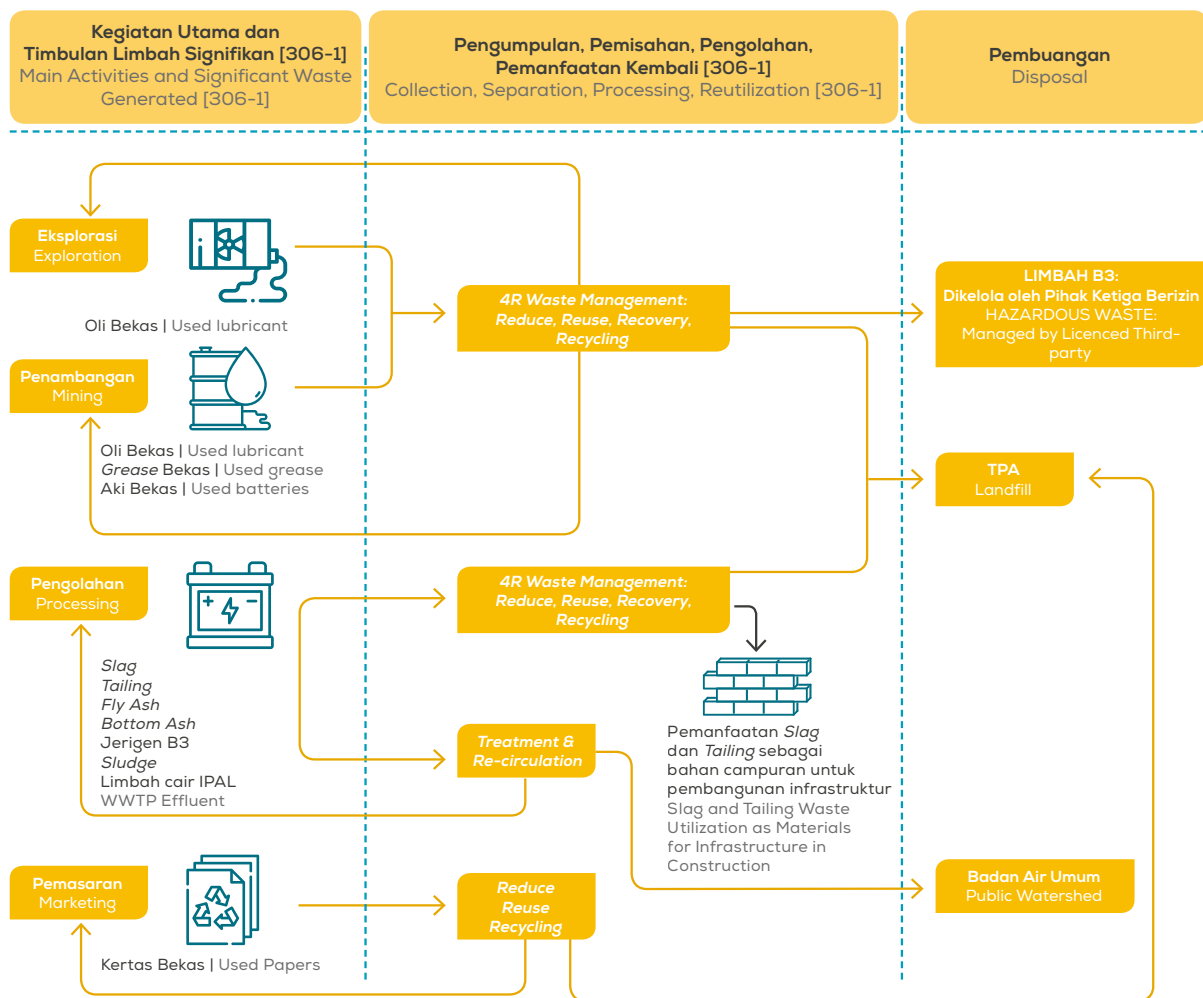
Kegiatan Utama dan Timbulan Limbah Signifikan [306-1]
Main Activities and Significant Waste Generated [306-1]

Pengumpulan, Pemisahan, Pengolahan, Pemanfaatan Kembali [306-1]
Collection, Separation, Processing, Reutilization [306-1]

Pembuangan
Disposal

Eksplorasi
Exploration

Oli Bekas | Used lubricant

Penambangan
Mining

Oli Bekas | Used lubricant
Grease Bekas | Used grease
Aki Bekas | Used batteries

4R Waste Management: Reduce, Reuse, Recovery, Recycling

LIMBAH B3: Dikelola oleh Pihak Ketiga Berizin
HAZARDOUS WASTE: Managed by Licenced Third-party

TPA
Landfill

Pengolahan
Processing

Slag
Tailing
Fly Ash
Bottom Ash
Jerigen B3
Sludge
Limbah cair IPAL
WWTP Effluent

4R Waste Management: Reduce, Reuse, Recovery, Recycling

Treatment & Re-circulation

Pemanfaatan Slag dan Tailing sebagai bahan campuran untuk pembangunan infrastruktur
Slag and Tailing Waste Utilization as Materials for Infrastructure in Construction

Badan Air Umum
Public Watershed

Pemasaran
Marketing

Kertas Bekas | Used Papers

Reduce
Reuse
Recycling